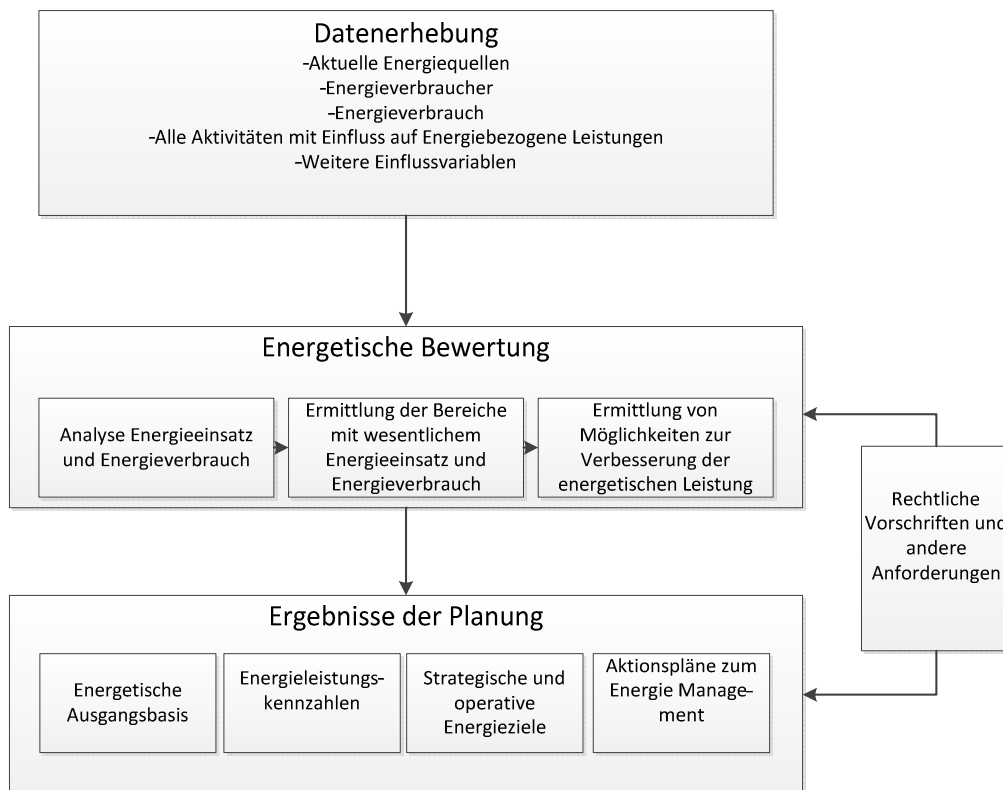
Datenerhebung
-Aktuelle Energiequellen
-Energieverbraucher
–Energieverbrauch
-Alle Aktivitäten mit Einfluss auf Energiebezogene Leistungen
–Weitere Einflussvariablen

Energetische Bewertung

Analyse Energieeinsatz und Energieverbrauch

Ermittlung der Bereiche mit wesentlichem Energieeinsatz und Energieverbrauch

Ermittlung von Möglichkeiten zur Verbesserung der energetischen Leistung

Rechtliche Vorschriften und andere Anforderungen

Ergebnisse der Planung

Energetische Ausgangsbasis

Energieleistungskennzahlen

Strategische und operative Energieziele

Aktionspläne zum Energie Management